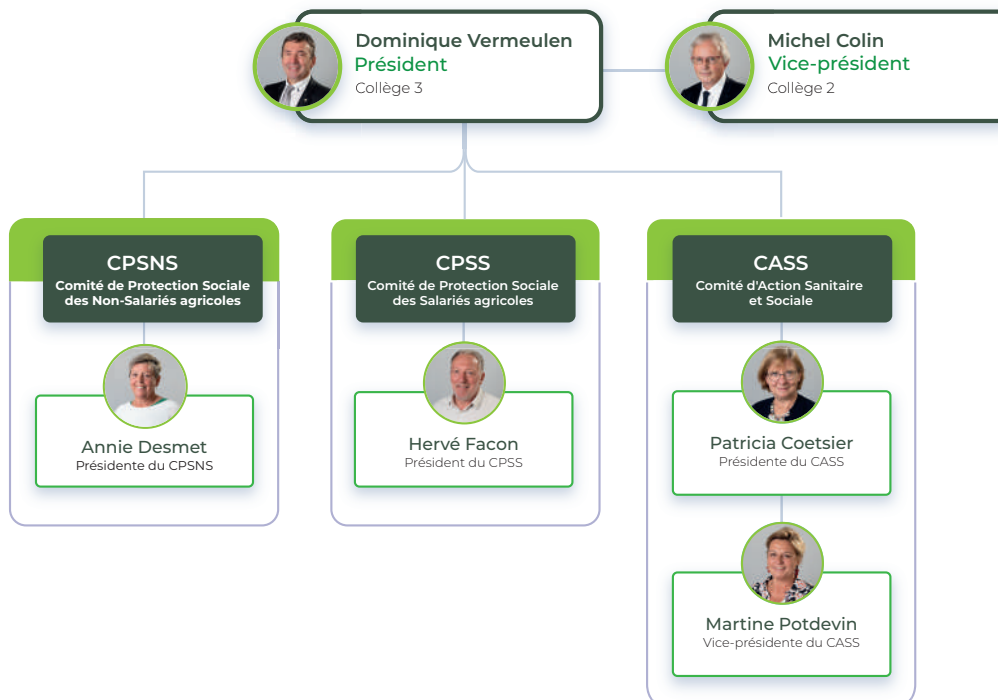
Dominique Vermeulen
Président
Collège 3

Michel Colin
Vice-président
Collège 2

CPSNS
Comité de Protection Sociale des Non-Salariés agricoles

Annie Desmet
Présidente du CPSNS

CPSS
Comité de Protection Sociale des Salariés agricoles

Hervé Facon
Président du CPSS

CASS
Comité d'Action Sanitaire et Sociale

Patricia Coetsier
Présidente du CASS

Martine Potdevin
Vice-présidente du CASS